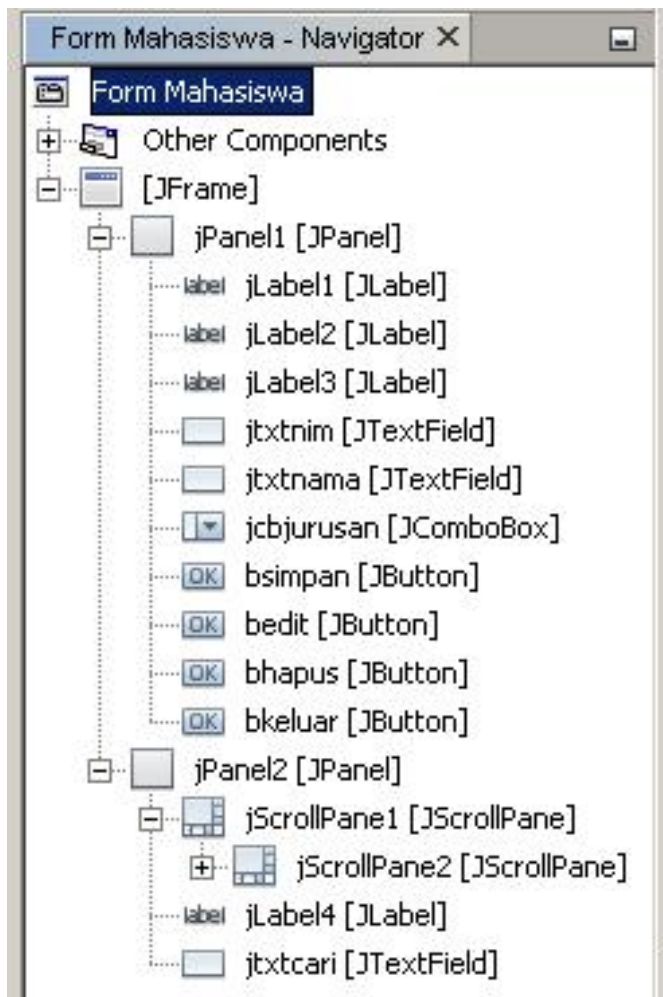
Form Mahasiswa - Navigator ×

Form Mahasiswa
Other Components
[JFrame]
jPanel1 [JPanel]
label jLabel1 [JLabel]
label jLabel2 [JLabel]
label jLabel3 [JLabel]
jtxtnim [JTextField]
jtxtnama [JTextField]
jcbjurusan [JComboBox]
OK bsimpan [JButton]
OK bedit [JButton]
OK bhapus [JButton]
OK bkeluar [JButton]
jPanel2 [JPanel]
jScrollPane1 [JScrollPane]
jScrollPane2 [JScrollPane]
label jLabel4 [JLabel]
jtxtcari [JTextField]